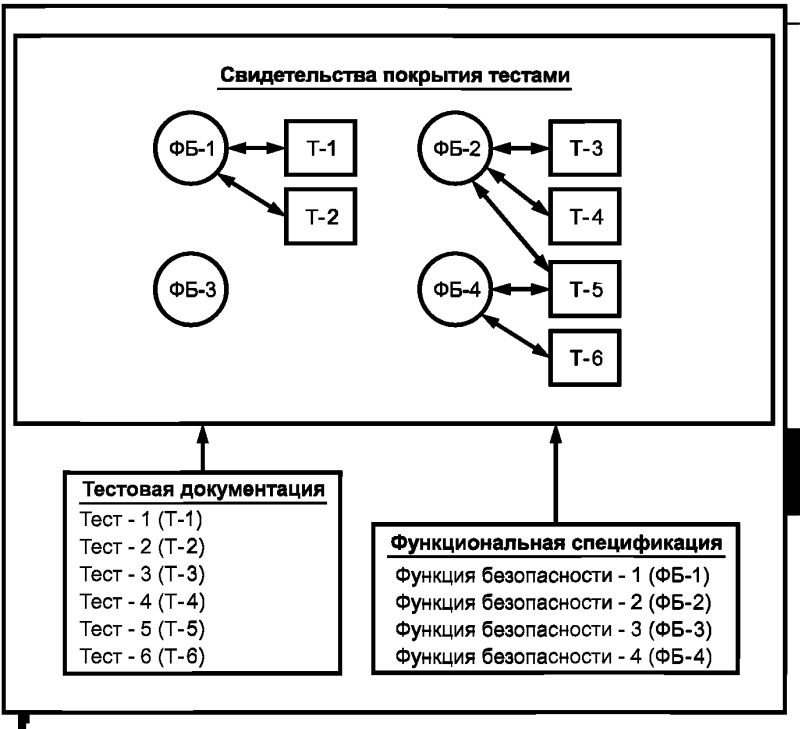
Свидетельства покрытия тестами

ФБ-1
Т-1
Т-2
ФБ-2
Т-3
Т-4
ФБ-3
ФБ-4
Т-5
Т-6

Тестовая документация
Тест - 1 (Т-1)
Тест - 2 (Т-2)
Тест - 3 (Т-3)
Тест - 4 (Т-4)
Тест - 5 (Т-5)
Тест - 6 (Т-6)

Функциональная спецификация
Функция безопасности - 1 (ФБ-1)
Функция безопасности - 2 (ФБ-2)
Функция безопасности - 3 (ФБ-3)
Функция безопасности - 4 (ФБ-4)